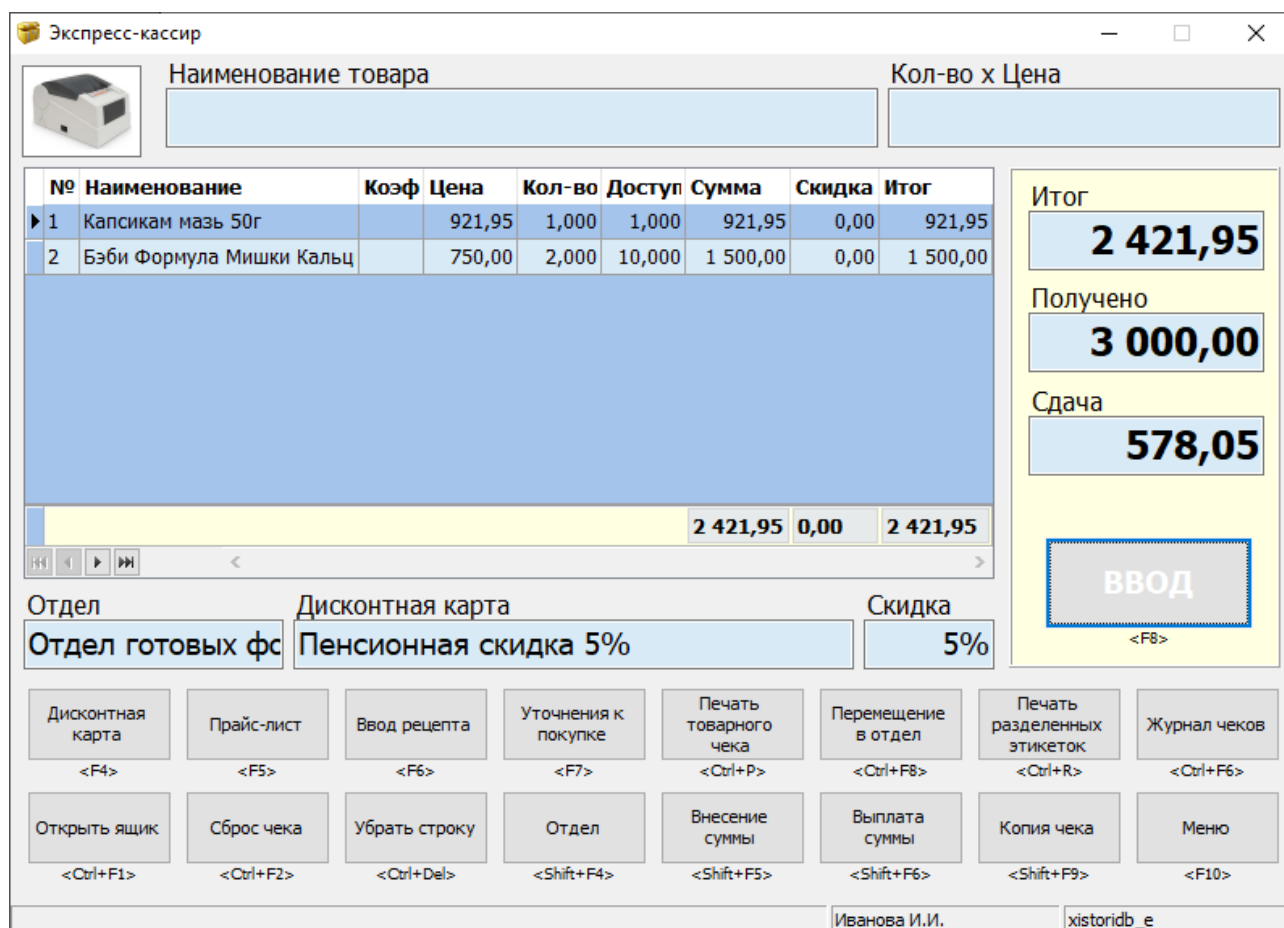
Экспресс-кассир

Наименование товара

Кол-во х Цена

| № | Наименование | Коэф | Цена | Кол-во | Доступ | Сумма | Скидка | Итог |
|---|---|---|---|---|---|---|---|---|
| 1 | Капсикам мазь 50г | | 921,95 | 1,000 | 1,000 | 921,95 | 0,00 | 921,95 |
| 2 | Бэби Формула Мишки Кальц | | 750,00 | 2,000 | 10,000 | 1 500,00 | 0,00 | 1 500,00 |
| | | | | | | 2 421,95 | 0,00 | 2 421,95 |

Итог
2 421,95
Получено
3 000,00
Сдача
578,05

ВВОД
<F8>

Отдел
Отдел готовых фс

Дисконтная карта
Пенсионная скидка 5%

Скидка
5%

Дисконтная карта <F4>
Прайс-лист <F5>
Ввод рецепта <F6>
Уточнения к покупке <F7>
Печать товарного чека <Ctrl+P>
Перемещение в отдел <Ctrl+F8>
Печать разделенных этикеток <Ctrl+R>
Журнал чеков <Ctrl+F6>
Открыть ящик <Ctrl+F1>
Сброс чека <Ctrl+F2>
Убрать строку <Ctrl+Del>
Отдел <Shift+F4>
Внесение суммы <Shift+F5>
Выплата суммы <Shift+F6>
Копия чека <Shift+F9>
Меню <F10>

Иванова И.И.
xistoridb_e